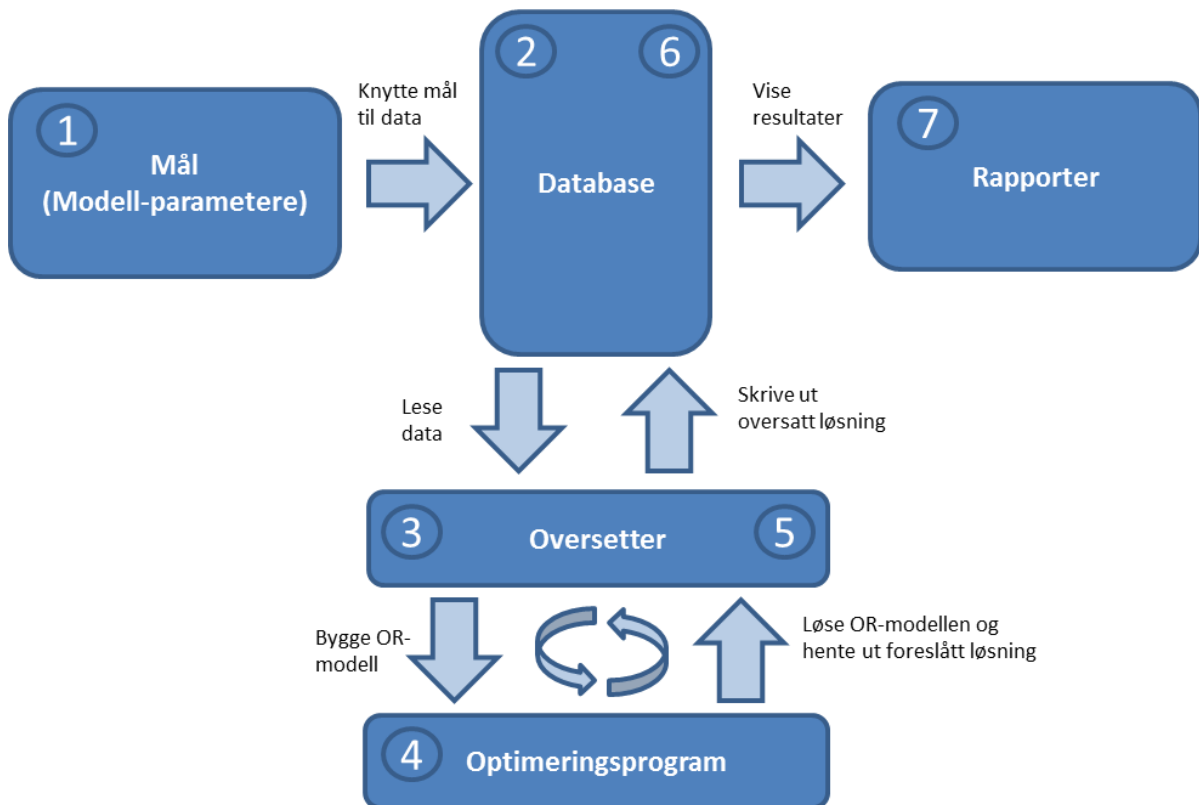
1
Mål
(Modell-parametere)

Knytte mål
til data

2
6
Database

Vise
resultater

7
Rapporter

Lese
data

Skrive ut
oversatt løsning

3
Oversetter
5

Bygge OR-
modell

Løse OR-modellen og
hente ut foreslått løsning

4
Optimeringsprogram